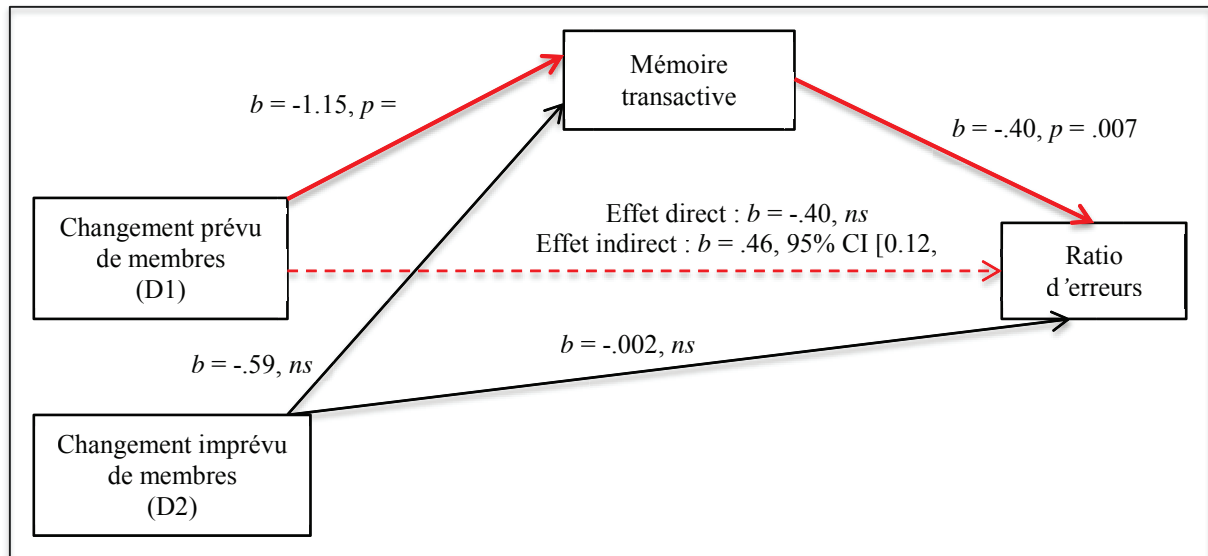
Mémoire transactive

$b$ = -1.15, $p$ =

$b$ = -.40, $p$ = .007

Changement prévu de membres (D1)

Effet direct : $b$ = -.40, $ns$
Effet indirect : $b$ = .46, 95% CI [0.12,

Ratio d'erreurs

$b$ = -.59, $ns$

$b$ = -.002, $ns$

Changement imprévu de membres (D2)